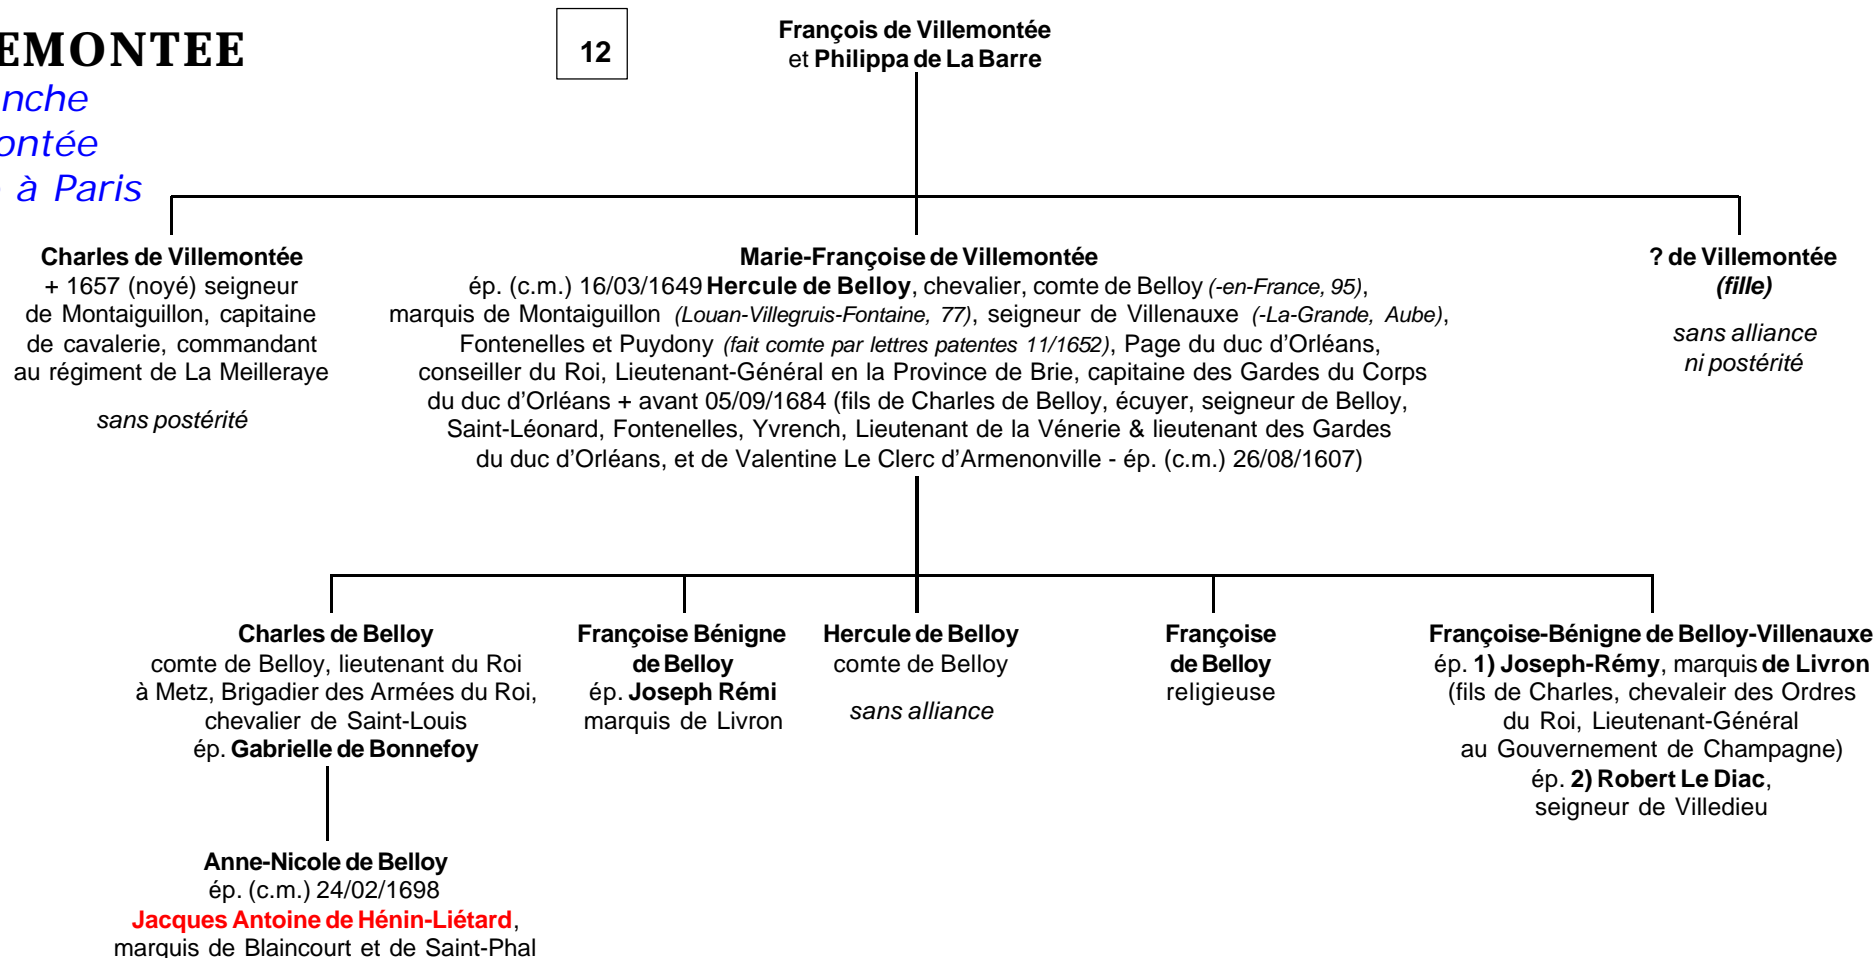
EMONTEE
nche
ontée
à Paris

12

François de Villemontée
et Philippa de La Barre

Charles de Villemontée
+ 1657 (noyé) seigneur de Montaiguillon, capitaine de cavalerie, commandant au régiment de La Meilleraye

sans postérité

Marie-Françoise de Villemontée
ép. (c.m.) 16/03/1649 Hercule de Belloy, chevalier, comte de Belloy (-en-France, 95), marquis de Montaiguillon (Louan-Villegruis-Fontaine, 77), seigneur de Villenauxe (-La-Grande, Aube), Fontenelles et Puydony (fait comte par lettres patentes 11/1652), Page du duc d'Orléans, conseiller du Roi, Lieutenant-Général en la Province de Brie, capitaine des Gardes du Corps du duc d'Orléans + avant 05/09/1684 (fils de Charles de Belloy, écuyer, seigneur de Belloy, Saint-Léonard, Fontenelles, Yvrench, Lieutenant de la Vénerie & lieutenant des Gardes du duc d'Orléans, et de Valentine Le Clerc d'Armenonville - ép. (c.m.) 26/08/1607)

? de Villemontée
(fille)

sans alliance
ni postérité

Charles de Belloy
comte de Belloy, lieutenant du Roi à Metz, Brigadier des Armées du Roi, chevalier de Saint-Louis
ép. Gabrielle de Bonnefoy

Françoise Bénigne de Belloy
ép. Joseph Rémi
marquis de Livron

Hercule de Belloy
comte de Belloy

sans alliance

Françoise de Belloy
religieuse

Françoise-Bénigne de Belloy-Villenauxe
ép. 1) Joseph-Rémy, marquis de Livron (fils de Charles, chevaleir des Ordres du Roi, Lieutenant-Général au Gouvernement de Champagne)
ép. 2) Robert Le Diac,
seigneur de Villedieu

Anne-Nicole de Belloy
ép. (c.m.) 24/02/1698
Jacques Antoine de Hénin-Liétard,
marquis de Blaincourt et de Saint-Phal